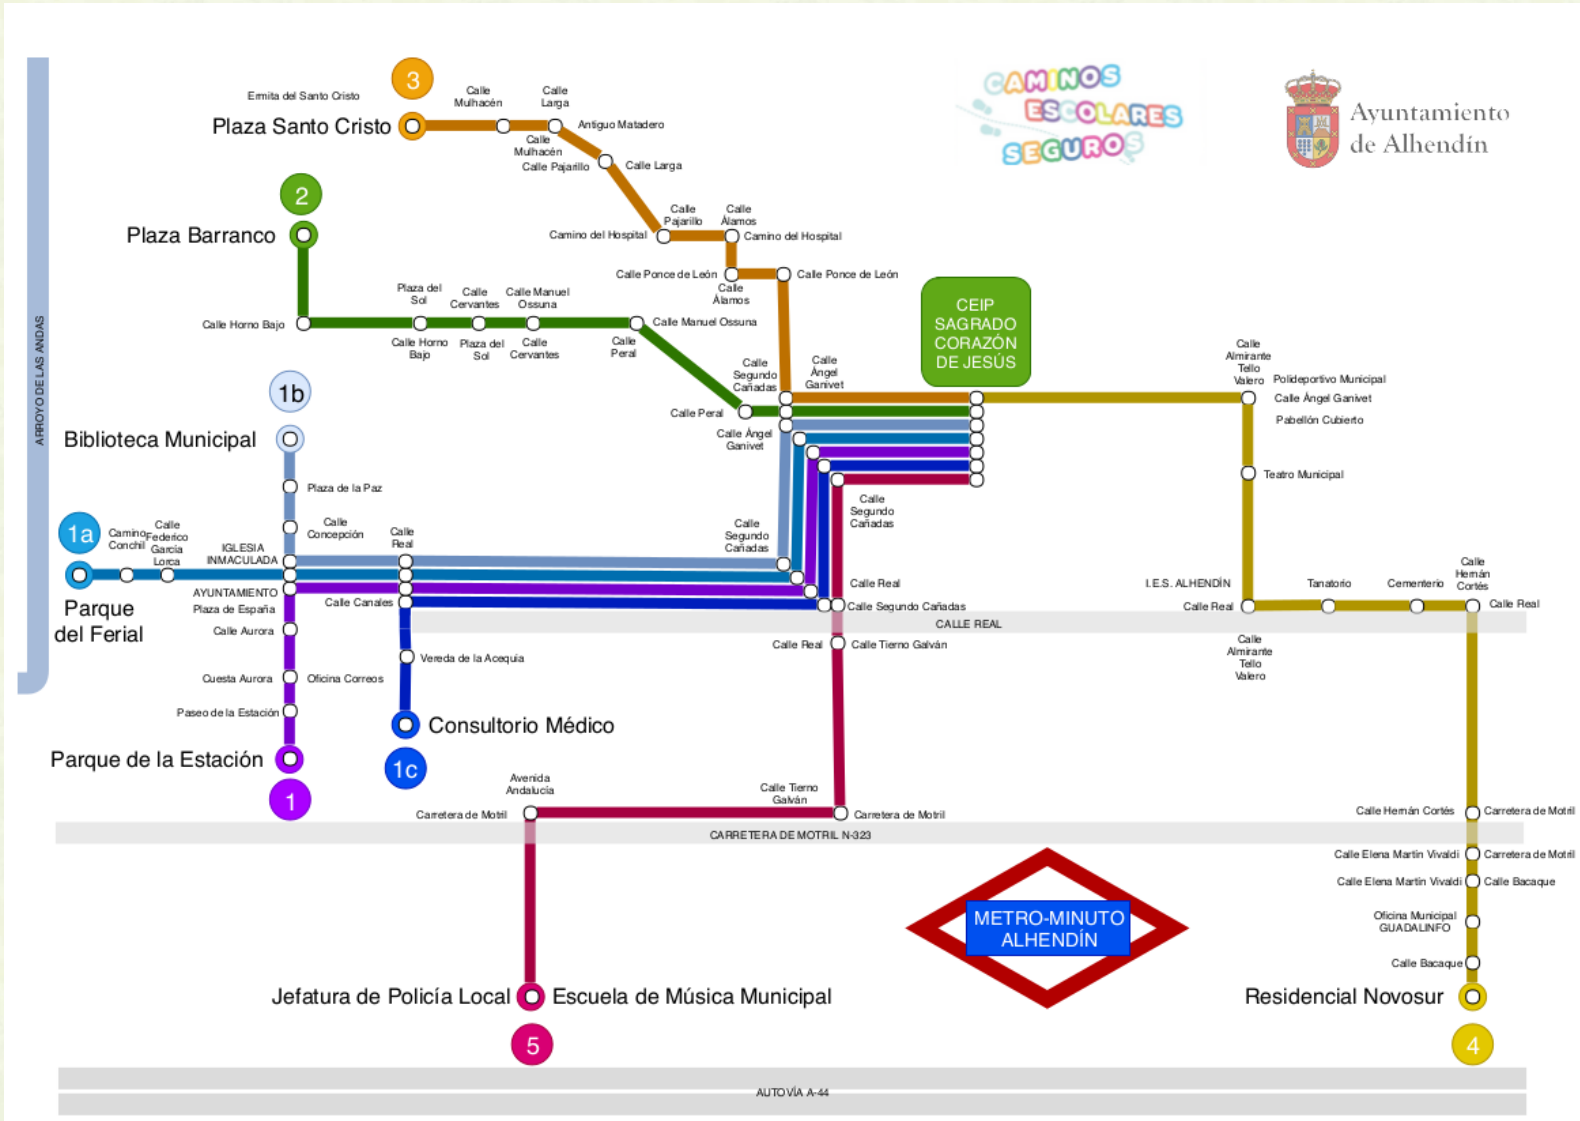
CAMINOS ESCOLARES SEGUROS

Ayuntamiento de Alhendín

ARROYO DE LAS ANDAS

3
Ermita del Santo Cristo
Plaza Santo Cristo
Calle Mulhacén
Calle Larga
Antiguo Matadero
Calle Mulhacén
Calle Pajarillo
Calle Larga
Calle Pajarillo
Calle Álamos
Camino del Hospital
Camino del Hospital
Calle Ponce de León
Calle Álamos
Calle Ponce de León

2
Plaza Barranco
Calle Horno Bajo
Plaza del Sol
Calle Cervantes
Calle Manuel Ossuna
Calle Manuel Ossuna
Calle Horno Bajo
Plaza del Sol
Calle Cervantes
Calle Peral
Calle Segundo Cañadas
Calle Ángel Ganivet
Calle Peral
Calle Ángel Ganivet

CEIP SAGRADO CORAZÓN DE JESÚS

1b
Biblioteca Municipal
Plaza de la Paz
Calle Concepción
Calle Real
Calle Segundo Cañadas
Calle Segundo Cañadas

1a
Camino Conchil
Calle Federico García Lorca
IGLESIA INMACULADA
Parque del Ferial
AYUNTAMIENTO
Plaza de España
Calle Canales
Calle Aurora
Cuesta Aurora
Oficina Correos
Paseo de la Estación
Parque de la Estación
1

Vereda de la Acequia
Consultorio Médico
1c

Calle Real
Calle Segundo Cañadas
CALLE REAL
Calle Real
Calle Tierno Galván

Calle Almirante Tello Valero
Polideportivo Municipal
Calle Ángel Ganivet
Pabellón Cubierto
Teatro Municipal
I.E.S. ALHENDÍN
Calle Real
Tanatorio
Cementerio
Calle Hernán Cortés
Calle Real
Calle Almirante Tello Valero

Avenida Andalucía
Carretera de Motril
Calle Tierno Galván
Carretera de Motril
CARRETERA DE MOTRIL N-323

Calle Hernán Cortés
Carretera de Motril
Calle Elena Martín Vivaldi
Carretera de Motril
Calle Elena Martín Vivaldi
Calle Bacaque
Oficina Municipal GUADALINFO
Calle Bacaque

METRO-MINUTO ALHENDÍN

Jefatura de Policía Local
Escuela de Música Municipal
5
Residencial Novosur
4

AUTOVÍA A-44